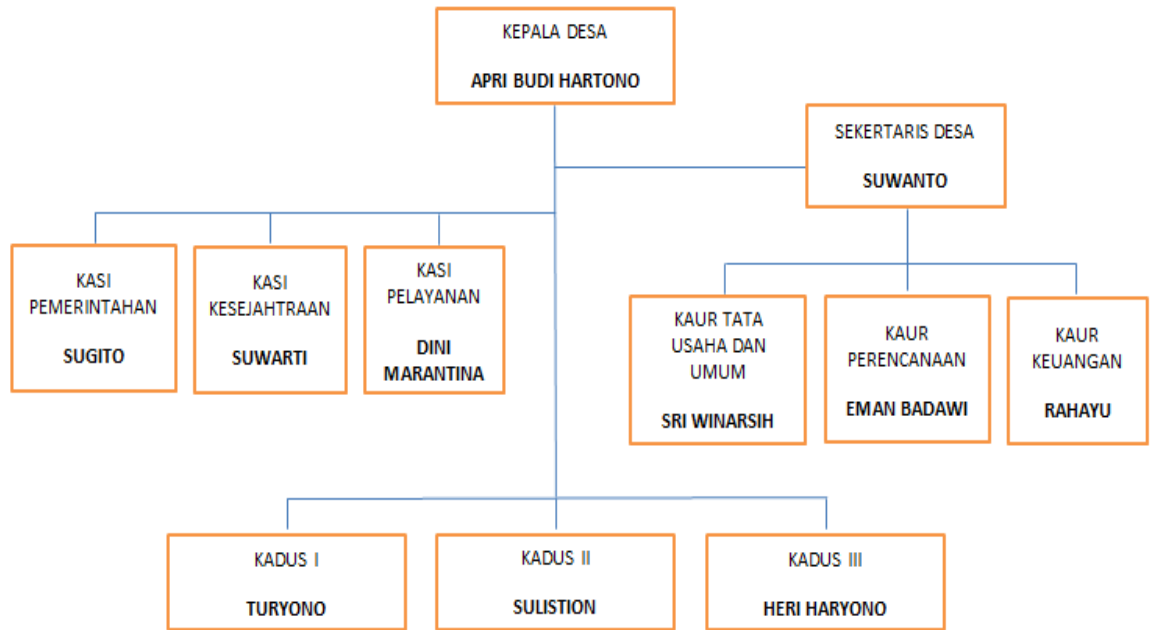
KEPALA DESA

APRI BUDI HARTONO

SEKERTARIS DESA

SUWANTO

KASI PEMERINTAHAN

SUGITO

KASI KESEJAHTRAAN

SUWARTI

KASI PELAYANAN

DINI MARANTINA

KAUR TATA USAHA DAN UMUM

SRI WINARSIH

KAUR PERENCANAAN

EMAN BADAWI

KAUR KEUANGAN

RAHAYU

KADUS I

TURYONO

KADUS II

SULISTION

KADUS III

HERI HARYONO